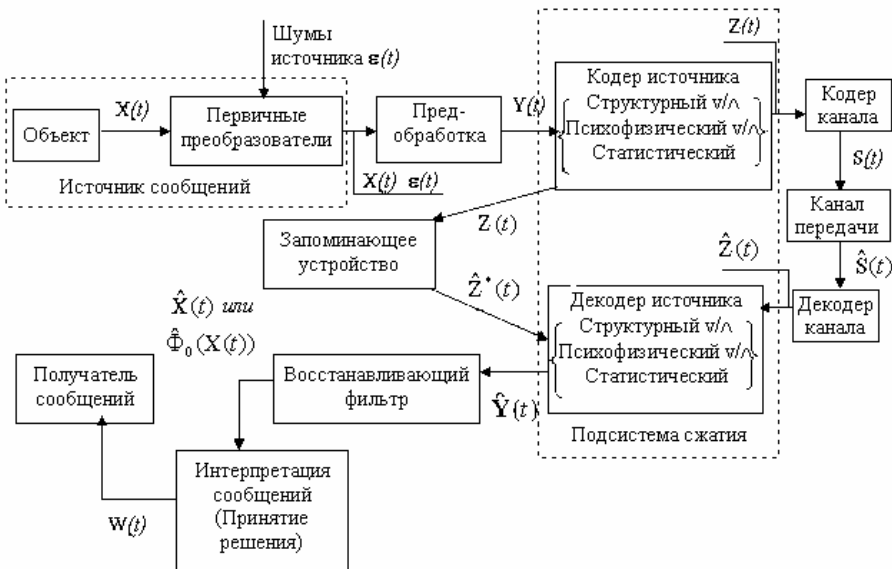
Шумы источника $\varepsilon(t)$

Объект

$X(t)$

Первичные преобразователи

Источник сообщений

$X(t)$ $\varepsilon(t)$

Предобработка

$Y(t)$

$Z(t)$

Кодер источника
Структурный v/$\wedge$
Психофизический v/$\wedge$
Статистический

Кодер канала

$S(t)$

Канал передачи

$\hat{S}(t)$

$Z(t)$

Запоминающее устройство

$\hat{Z}(t)$

$\hat{Z}^{*}(t)$

Декодер источника
Структурный v/$\wedge$
Психофизический v/$\wedge$
Статистический

Декодер канала

$\hat{X}(t)$ *или*
$\hat{\Phi}_0(X(t))$

Получатель сообщений

Восстанавливающий фильтр

$\hat{Y}(t)$

Подсистема сжатия

Интерпретация сообщений (Принятие решения)

$W(t)$